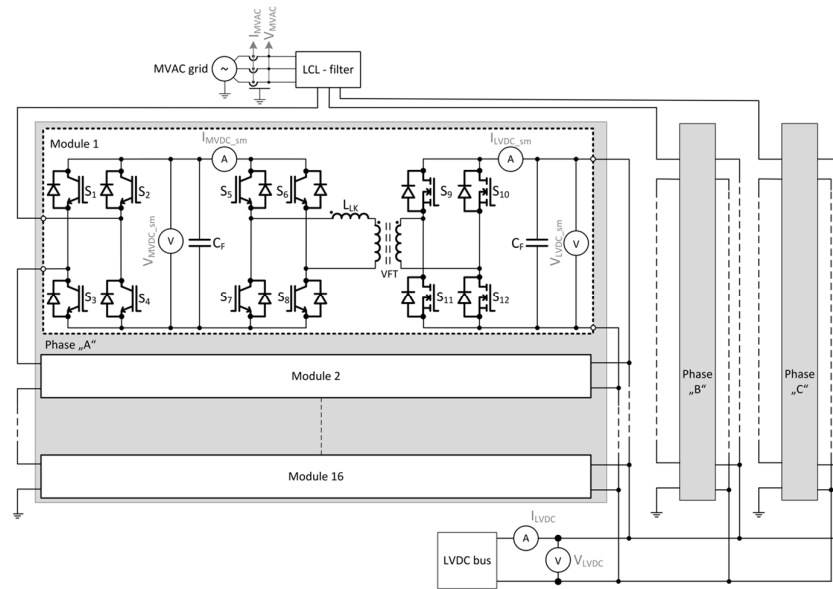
$I_{MVAC}$
$V_{MVAC}$
MVAC grid
LCL - filter
Module 1
$I_{MVDC\_sm}$
A
$I_{LVDC\_sm}$
A
$S_1$
$S_2$
V
$V_{MVDC\_sm}$
$C_F$
$S_5$
$S_6$
$L_{LK}$
$S_9$
$S_{10}$
$C_F$
V
$V_{LVDC\_sm}$
VFT
$S_3$
$S_4$
$S_7$
$S_8$
$S_{11}$
$S_{12}$
Phase „A“
Module 2
Module 16
Phase „B“
Phase „C“
$I_{LVDC}$
A
LVDC bus
V
$V_{LVDC}$